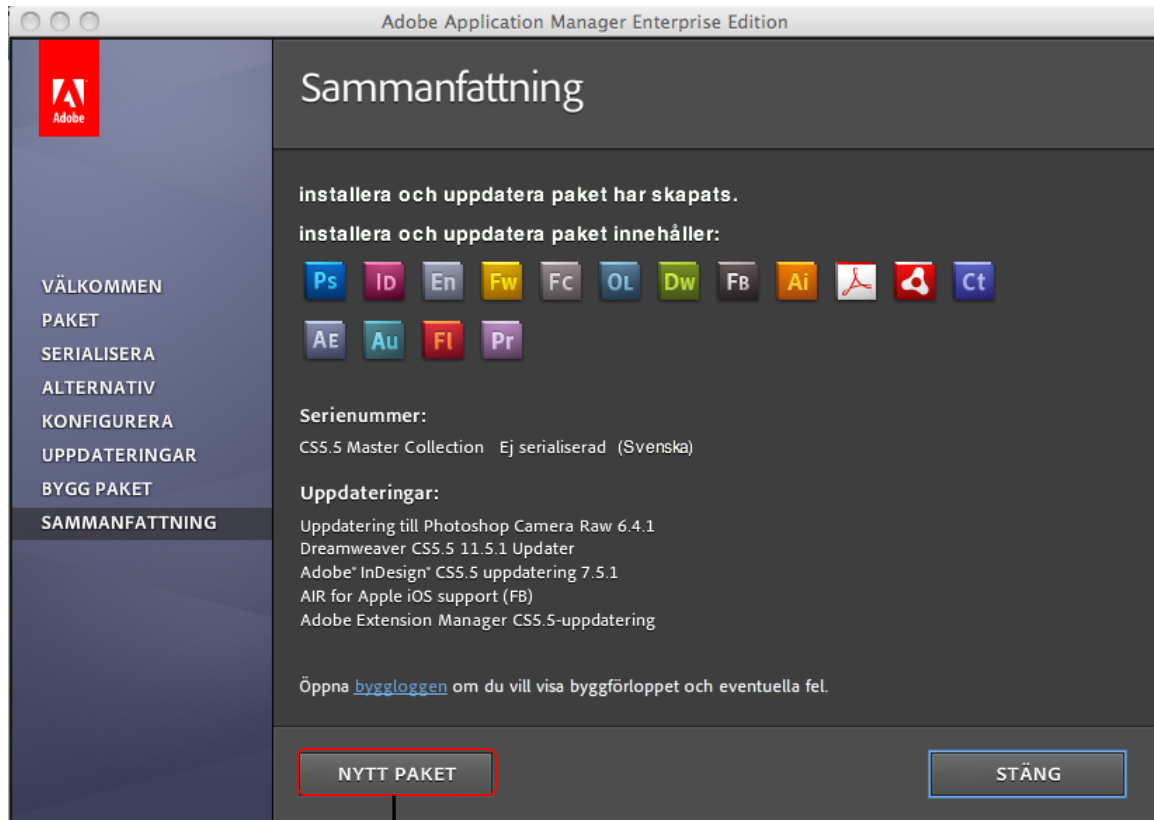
Adobe Application Manager Enterprise Edition

Adobe

Sammanfattning

VÄLKOMMEN
PAKET
SERIALISERA
ALTERNATIV
KONFIGURERA
UPPDATERINGAR
BYGG PAKET
SAMMANFATTNING

installera och uppdatera paket har skapats.

installera och uppdatera paket innehåller:

Ps ID En Fw Fc OL Dw FB Ai Ct
AE Au Fl Pr

Serienummer:

CS5.5 Master Collection Ej serialiserad (Svenska)

Uppdateringar:

Uppdatering till Photoshop Camera Raw 6.4.1
Dreamweaver CS5.5 11.5.1 Updater
Adobe® InDesign® CS5.5 uppdatering 7.5.1
AIR for Apple iOS support (FB)
Adobe Extension Manager CS5.5-uppdatering

Öppna bygglоggen om du vill visa byggförloppet och eventuella fel.

NYTT PAKET

STÄNG